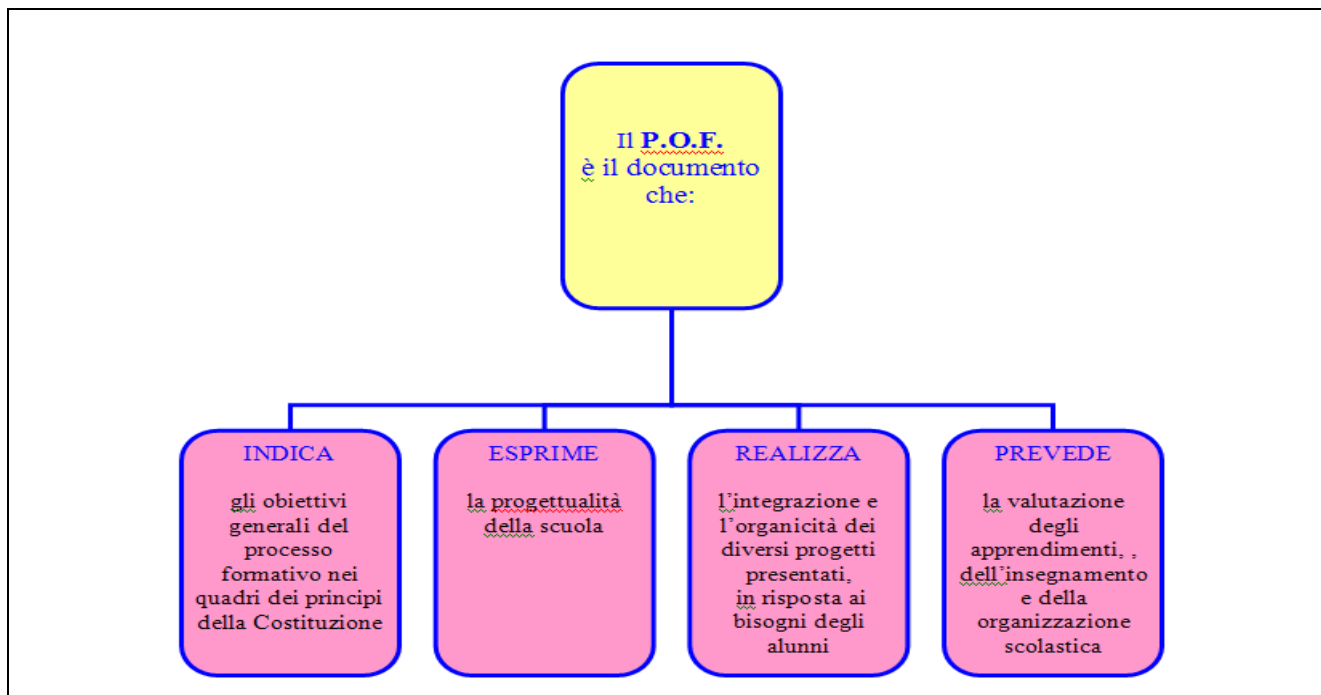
Il **P.O.F.**
è il documento che:

INDICA

gli obiettivi generali del processo formativo nei quadri dei principi della Costituzione

ESPRIME

la progettualità della scuola

REALIZZA

l'integrazione e l'organicità dei diversi progetti presentati, in risposta ai bisogni degli alunni

PREVEDE

la valutazione degli apprendimenti, , dell'insegnamento e della organizzazione scolastica